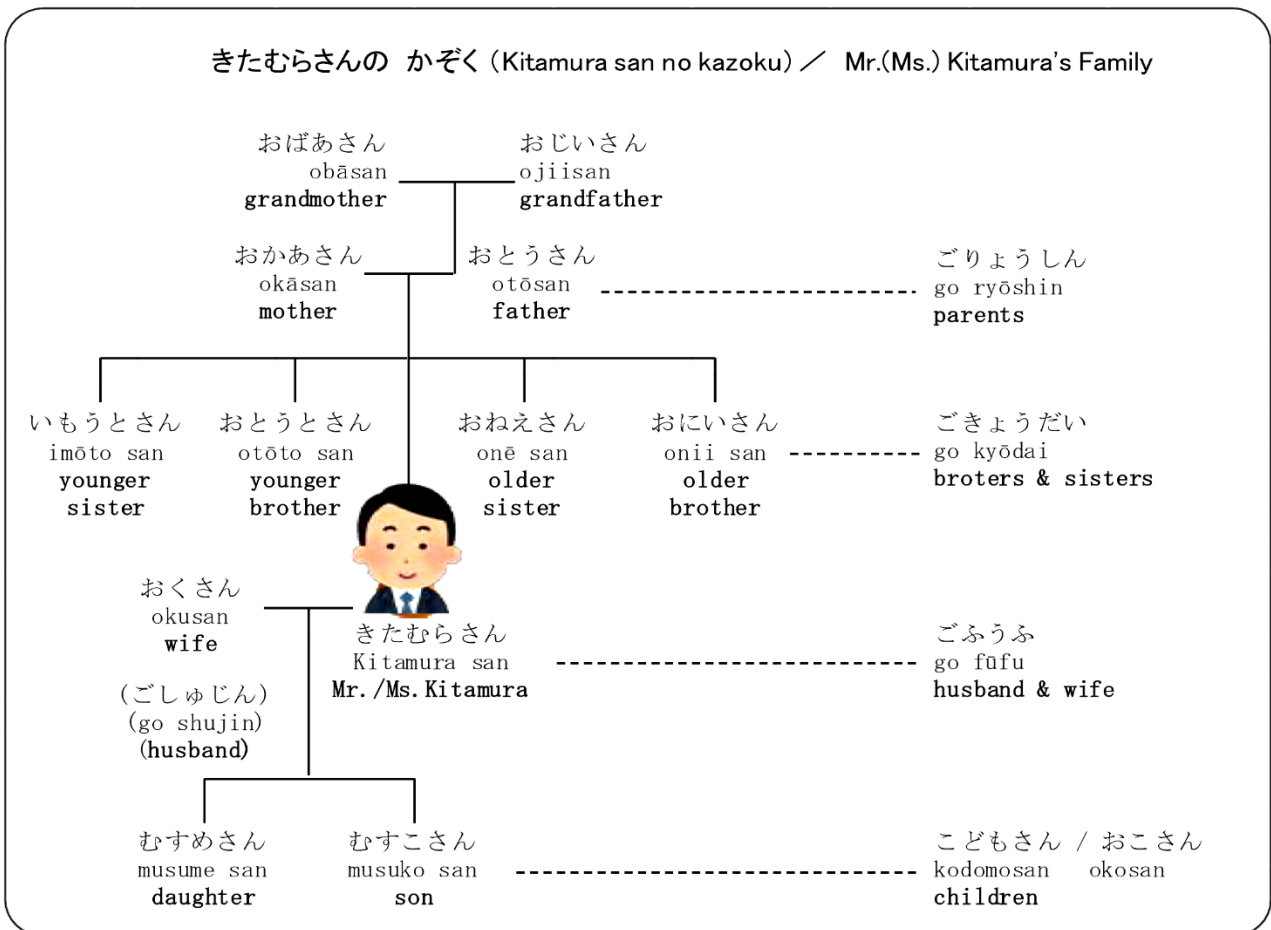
きたむらさんの かぞく (Kitamura san no kazoku) ／ Mr.(Ms.) Kitamura's Family

おばあさん
obāsan
grandmother

おじいさん
ojiisan
grandfather

おかあさん
okāsan
mother

おとうさん
otōsan
father

ごりょうしん
go ryōshin
parents

いもうとさん
imōto san
younger sister

おとうとさん
otōto san
younger brother

おねえさん
onē san
older sister

おにいさん
onii san
older brother

ごきょうだい
go kyōdai
broters & sisters

おくさん
okusan
wife

(ごしゅじん)
(go shujin)
(husband)

きたむらさん
Kitamura san
Mr./Ms.Kitamura

ごふうふ
go fūfu
husband & wife

むすめさん
musume san
daughter

むすこさん
musuko san
son

こどもさん / おこさん
kodomosan okosan
children